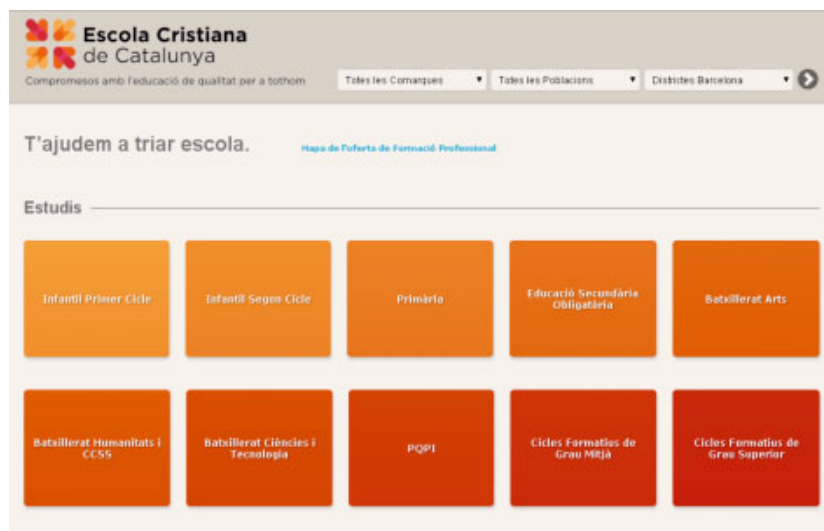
Escola Cristiana de Catalunya

Compromesos amb l'educació de qualitat per a tothom

Totes les Comarques
Totes les Poblacions
Districtes Barcelona

T'ajudem a triar escola.

Mapa de l'oferta de Formació Professional

Estudis

Infantil Primer Cicle

Infantil Segon Cicle

Primària

Educació Secundària Obligatòria

Batxillerat Arts

Batxillerat Humanitats i CCSS

Batxillerat Ciències i Tecnologia

PQPI

Cicles Formatius de Grau Mitjà

Cicles Formatius de Grau Superior